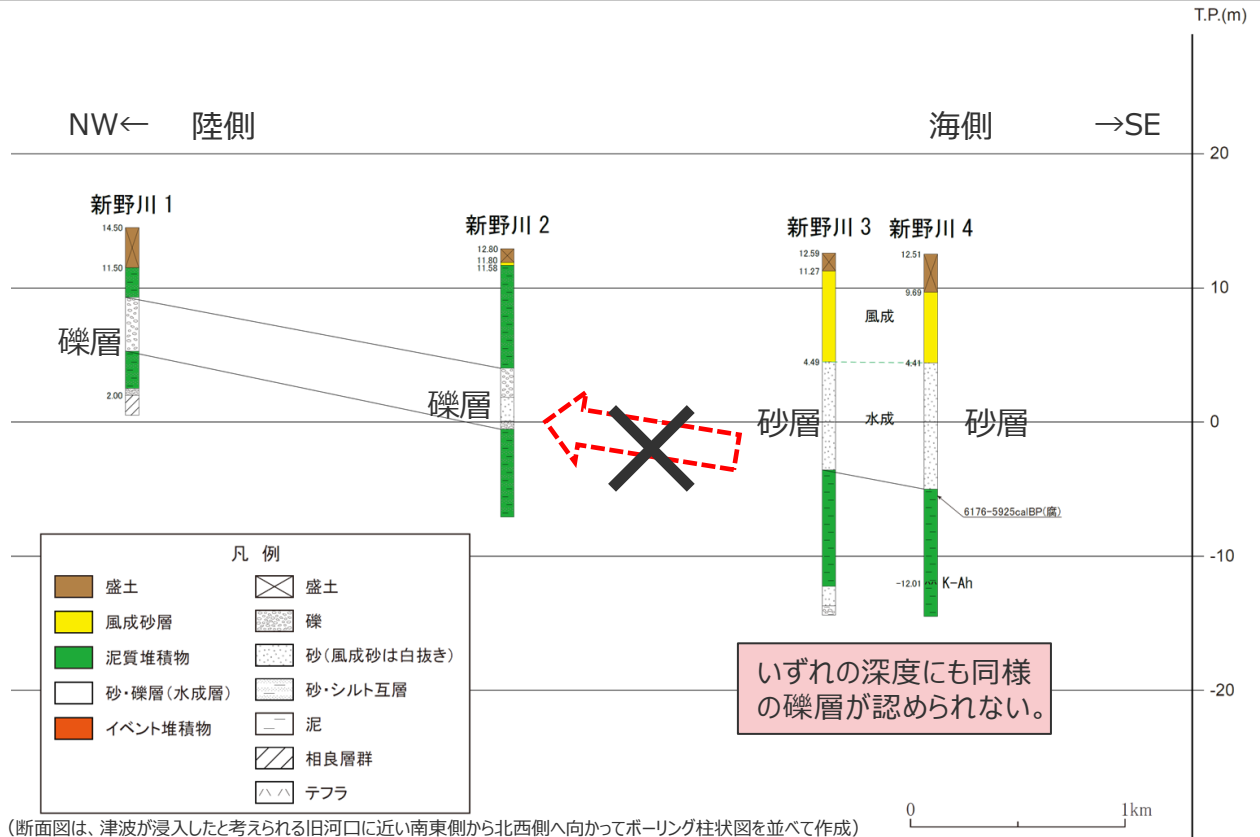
T.P.(m)

NW← 陸側

海側 →SE

20

新野川 1

14.50

11.50

2.00

礫層

新野川 2

12.80

11.80

11.58

礫層

新野川 3

12.59

11.27

4.49

砂層

新野川 4

12.51

9.69

4.41

風成

水成

砂層

10

0

6176-5925calBP(腐)

-10

-12.01

K-Ah

凡 例

盛土

風成砂層

泥質堆積物

砂・礫層(水成層)

イベント堆積物

盛土

礫

砂(風成砂は白抜き)

砂・シルト互層

泥

相良層群

テフラ

いずれの深度にも同様の礫層が認められない。

-20

0

1km

(断面図は、津波が浸入したと考えられる旧河口に近い南東側から北西側へ向かってボーリング柱状図を並べて作成)